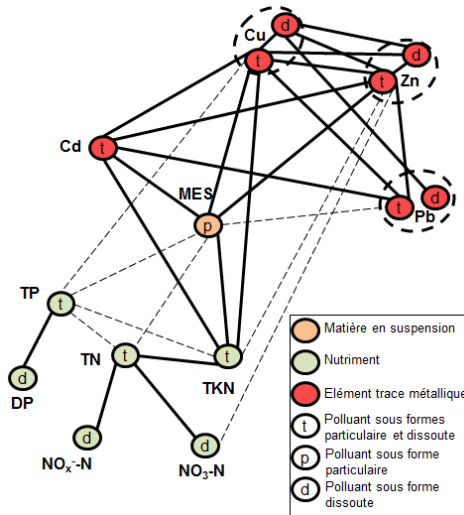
Cu
d
t
d
t
Zn
Cd
t
MES
p
t
d
Pb
TP
t
TN
t
t
TKN
d
DP
d
$NO_x^-$-N
d
$NO_3$-N

Matière en suspension
Nutriment
Elément trace métallique
t Polluant sous formes particulaire et dissoute
p Polluant sous forme particulaire
d Polluant sous forme dissoute